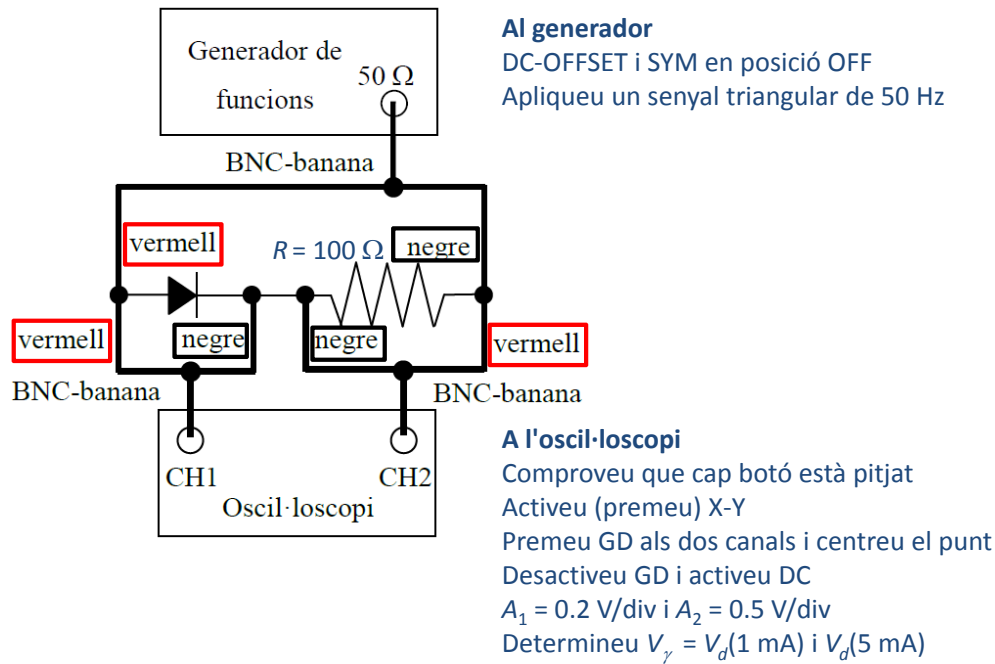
Generador de funcions

$50\ \Omega$

BNC-banana

vermell

$R = 100\ \Omega$

negre

vermell

negre

negre

vermell

BNC-banana

BNC-banana

CH1

CH2

Oscil·loscopi

**Al generador**
DC-OFFSET i SYM en posició OFF
Apliqueu un senyal triangular de 50 Hz

**A l'oscil·loscopi**
Comproveu que cap botó està pitjat
Activeu (premeu) X-Y
Premeu GD als dos canals i centreu el punt
Desactiveu GD i activeu DC
$A_1$ = 0.2 V/div i $A_2$ = 0.5 V/div
Determineu $V_\gamma = V_d$(1 mA) i $V_d$(5 mA)